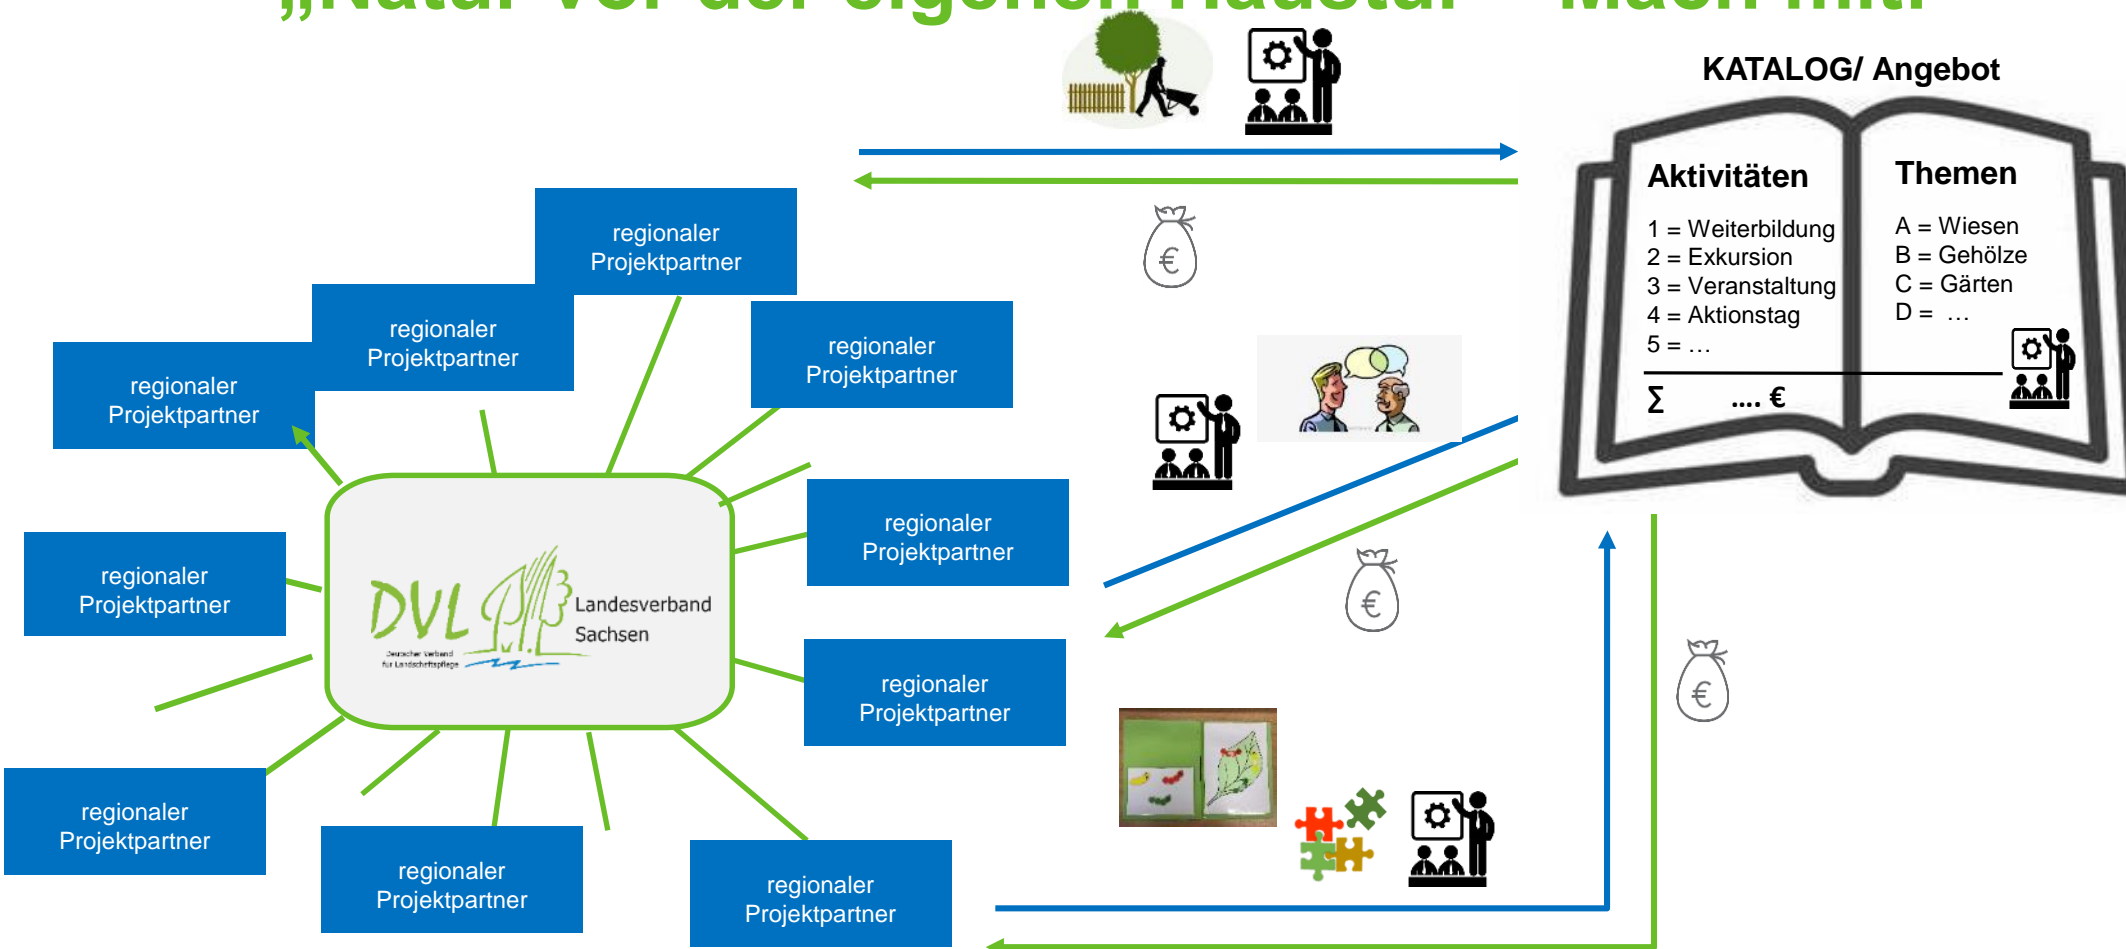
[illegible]

KATALOG/ Angebot

Aktivitäten

1 = Weiterbildung
2 = Exkursion
3 = Veranstaltung
4 = Aktionstag
5 = …

Themen

A = Wiesen
B = Gehölze
C = Gärten
D = …

$\sum$ …. €

€

regionaler Projektpartner

regionaler Projektpartner

regionaler Projektpartner

regionaler Projektpartner

regionaler Projektpartner

regionaler Projektpartner

regionaler Projektpartner

regionaler Projektpartner

regionaler Projektpartner

regionaler Projektpartner

DVL Landesverband Sachsen
Deutscher Verband für Landschaftspflege

€

€

€